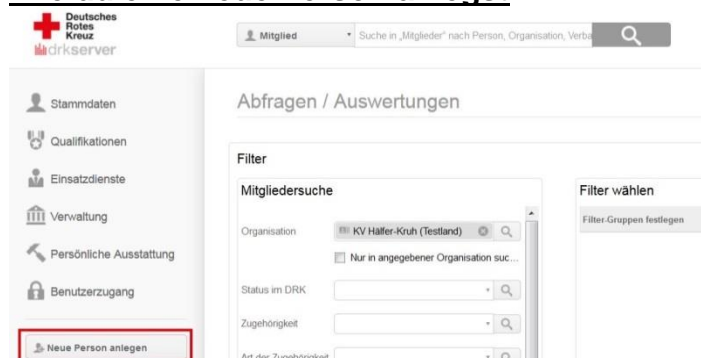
Deutsches Rotes Kreuz
drkserver

Mitglied

Suche in „Mitglieder" nach Person, Organisation, Verba

Stammdaten

Qualifikationen

Einsatzdienste

Verwaltung

Persönliche Ausstattung

Benutzerzugang

Neue Person anlegen

Abfragen / Auswertungen

Filter

Mitgliedersuche

Organisation

KV Hälfer-Kruh (Testland)

Nur in angegebener Organisation suc...

Status im DRK

Zugehörigkeit

Art der Zugehörigkeit

Filter wählen

Filter-Gruppen festlegen